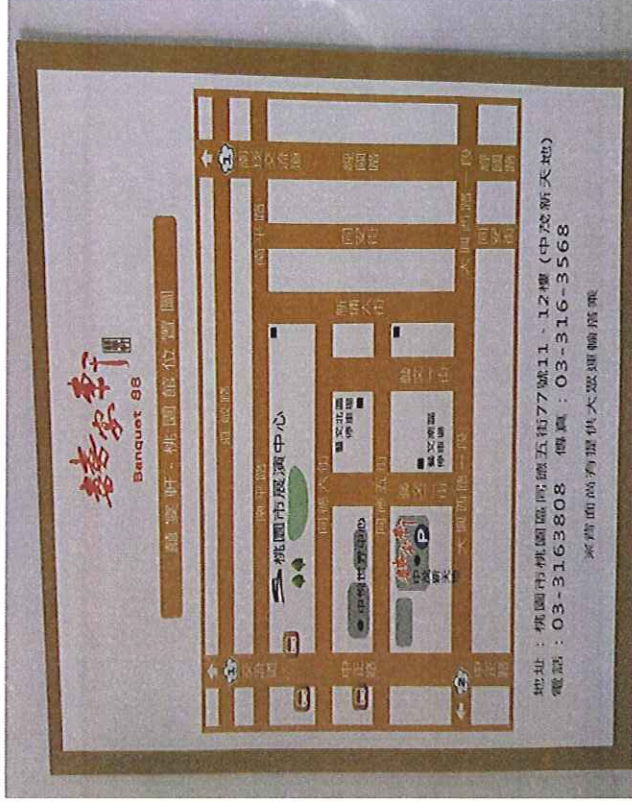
囍宴軒
Banquet 88

囍宴軒-桃園館位置圖

桃園市展演中心
南平路
經國路
國際路
同德六街
同德五街
同德十一街
中正路
大興西路一段
大興西路二段
中山路
中正藝文特區
藝文特區停車場

地址：桃園市桃園區同德五街77號11、12樓(中茂新天地)
電話：03-3163808　傳真：03-316-3568
※宴會當日有提供大眾運輸接駁